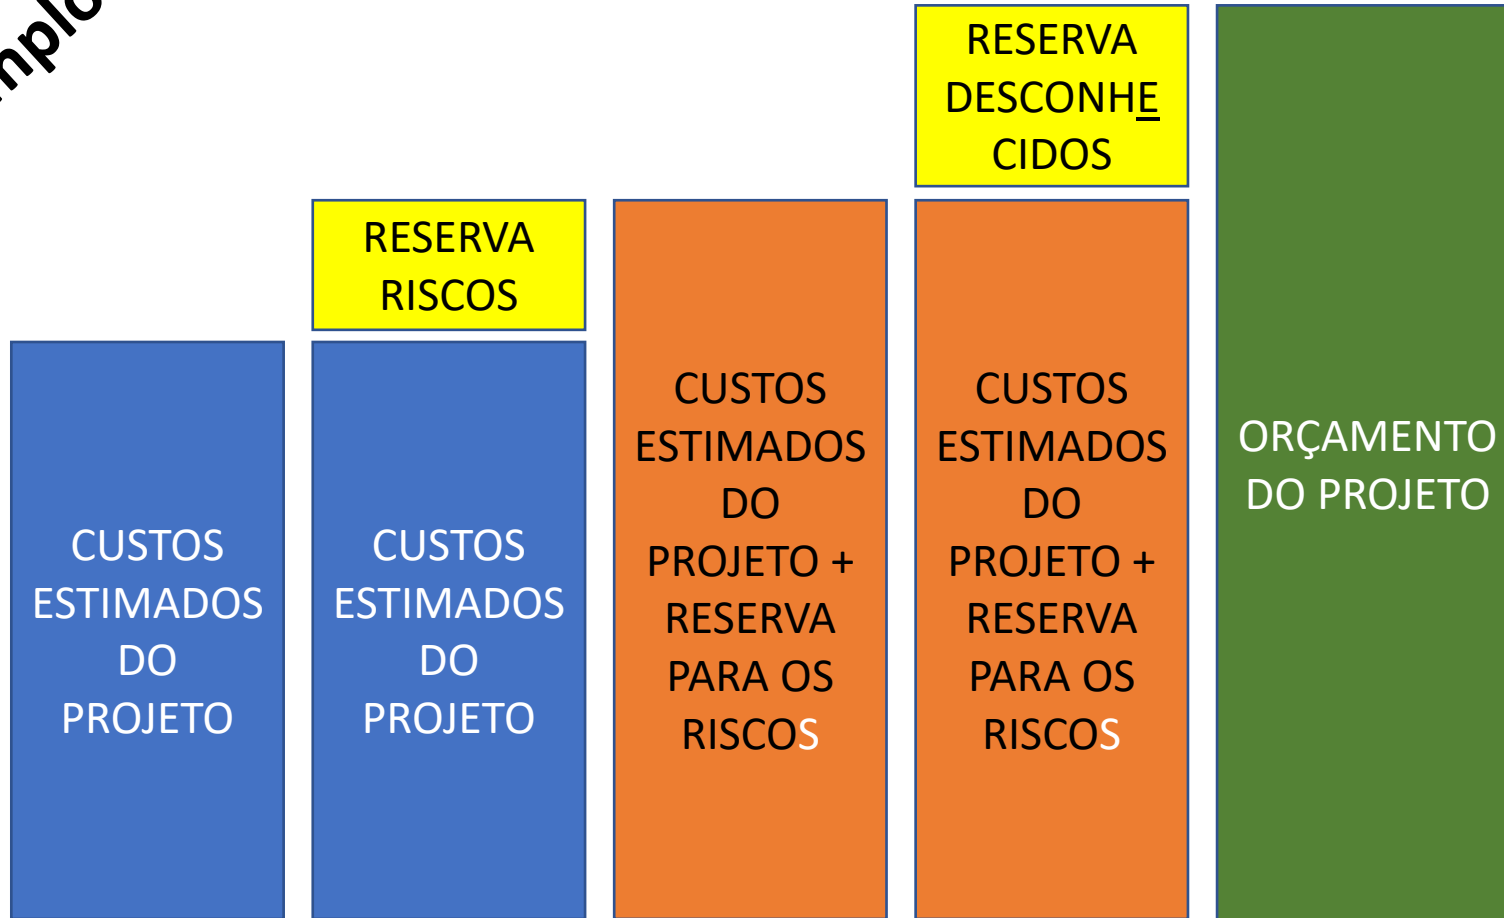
nplo

RESERVA DESCONHECIDOS

RESERVA RISCOS

CUSTOS ESTIMADOS DO PROJETO

CUSTOS ESTIMADOS DO PROJETO

CUSTOS ESTIMADOS DO PROJETO + RESERVA PARA OS RISCOS

CUSTOS ESTIMADOS DO PROJETO + RESERVA PARA OS RISCOS

ORÇAMENTO DO PROJETO